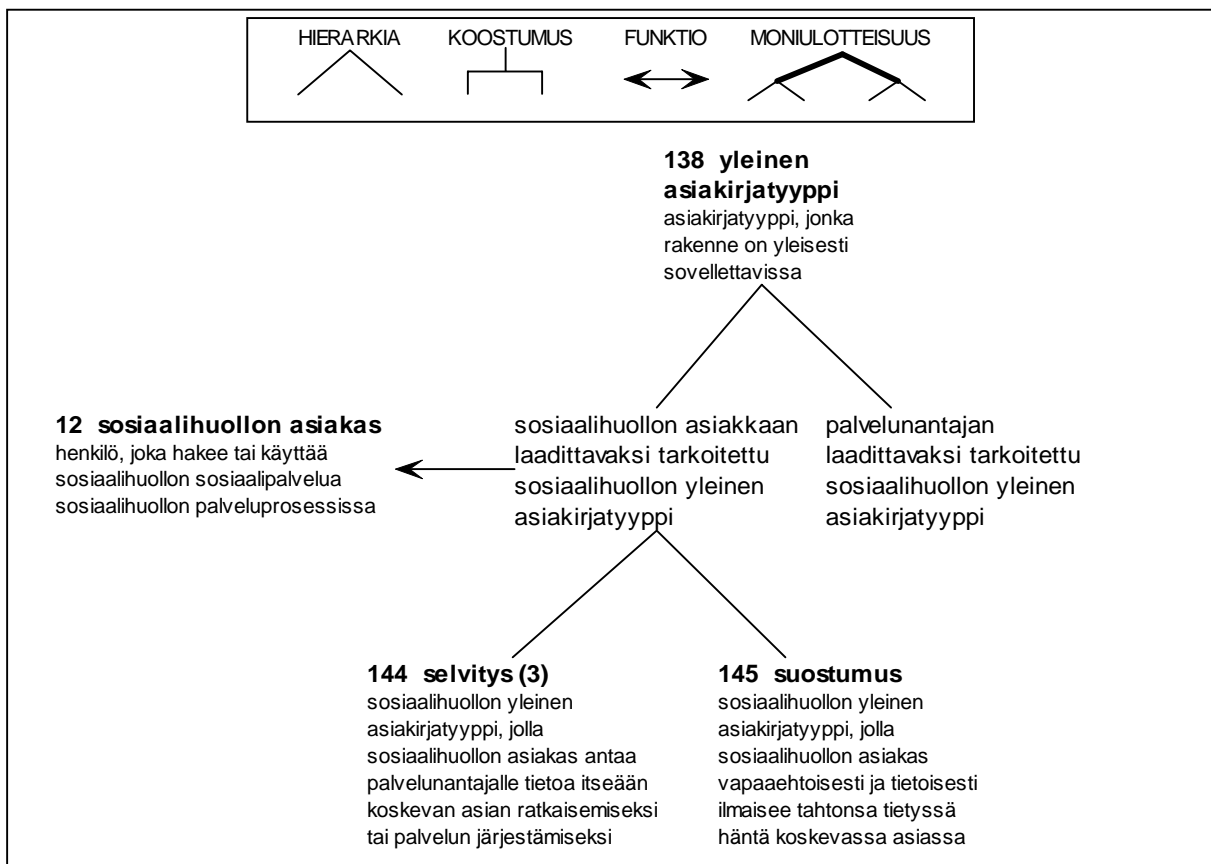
HIERARKIA KOOSTUMUS FUNKTIO MONIULOTTEISUUS

**138 yleinen asiakirjatyyppi**
asiakirjatyyppi, jonka rakenne on yleisesti sovellettavissa

**12 sosiaalihuollon asiakas**
henkilö, joka hakee tai käyttää sosiaalihuollon sosiaalipalvelua sosiaalihuollon palveluprosessissa

sosiaalihuollon asiakkaan laadittavaksi tarkoitettu sosiaalihuollon yleinen asiakirjatyyppi

palvelunantajan laadittavaksi tarkoitettu sosiaalihuollon yleinen asiakirjatyyppi

**144 selvitys (3)**
sosiaalihuollon yleinen asiakirjatyyppi, jolla sosiaalihuollon asiakas antaa palvelunantajalle tietoa itseään koskevan asian ratkaisemiseksi tai palvelun järjestämiseksi

**145 suostumus**
sosiaalihuollon yleinen asiakirjatyyppi, jolla sosiaalihuollon asiakas vapaaehtoisesti ja tietoisesti ilmaisee tahtonsa tietyssä häntä koskevassa asiassa